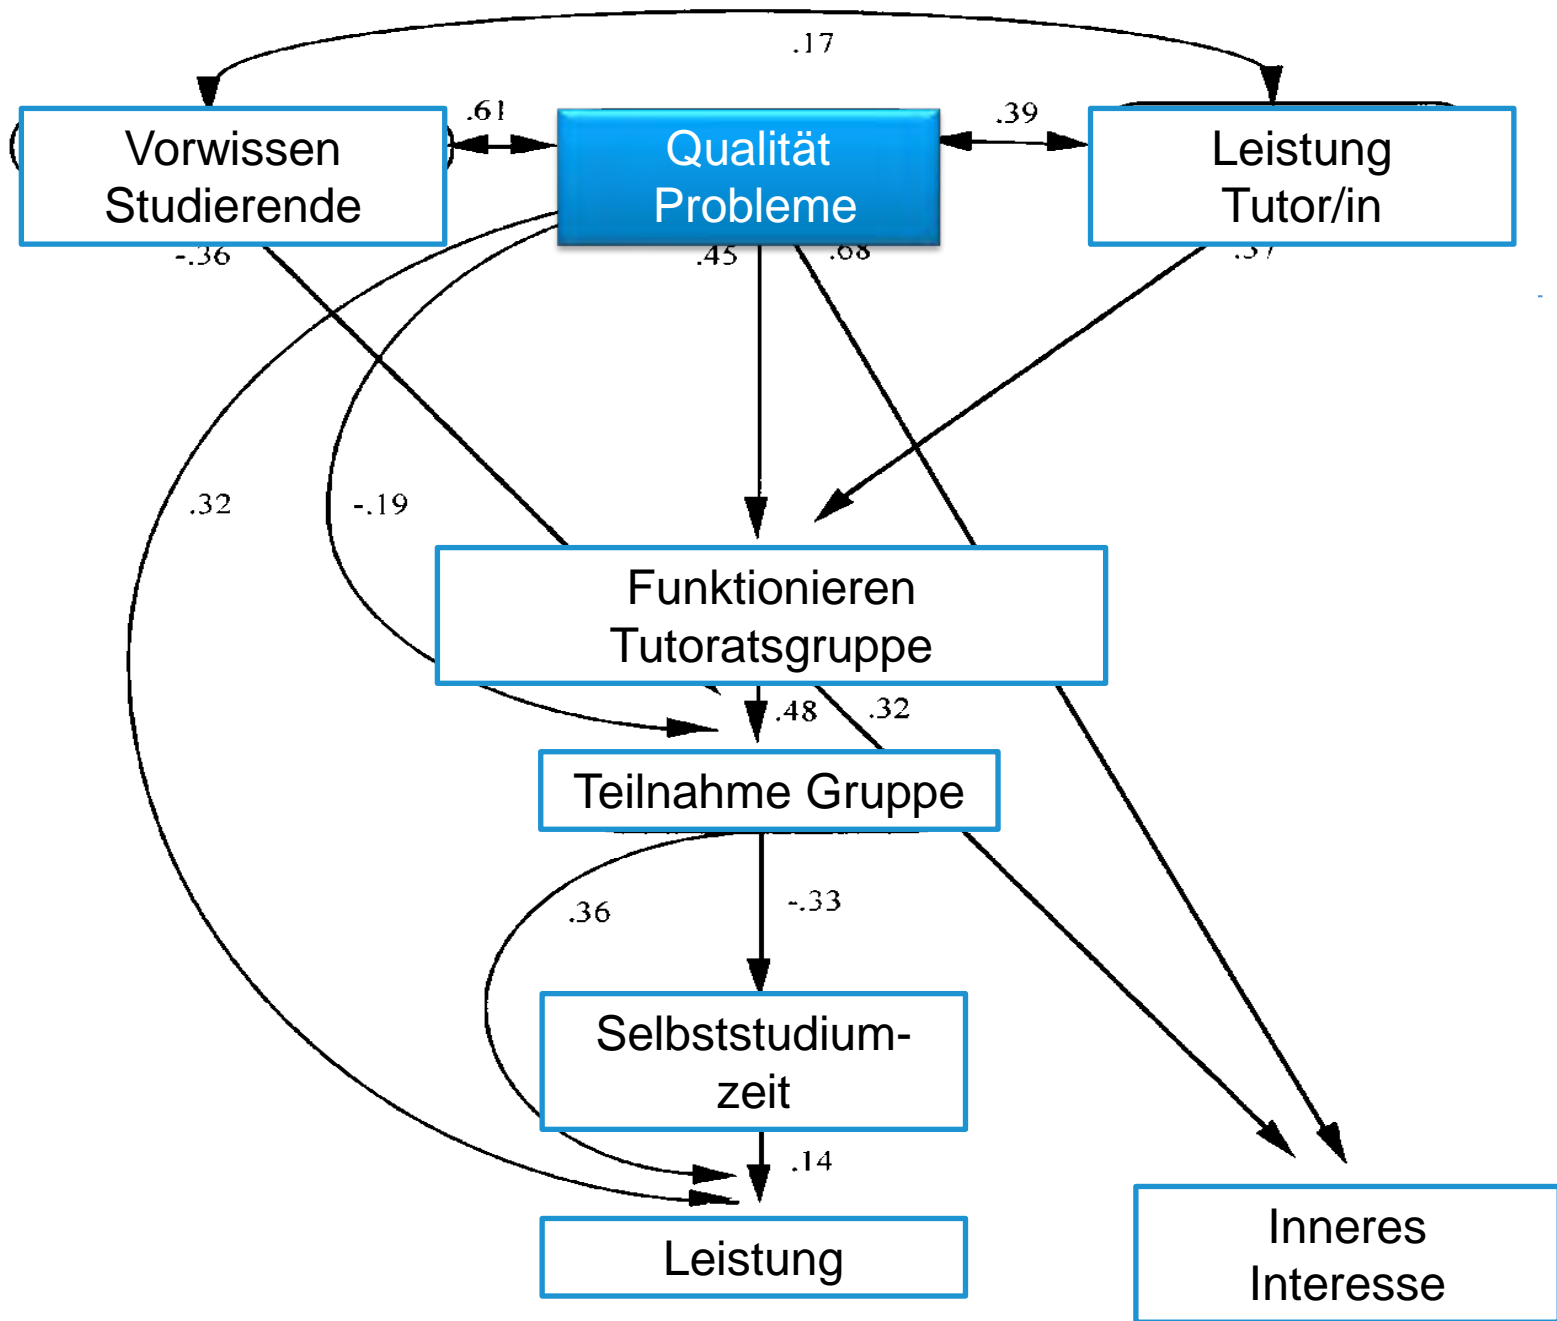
.17

Vorwissen Studierende

.61

Qualität Probleme

.39

Leistung Tutor/in

-.36

.45

.68

.37

.32

-.19

Funktionieren Tutoratsgruppe

.48

.32

Teilnahme Gruppe

.36

-.33

Selbststudiumzeit

.14

Leistung

Inneres Interesse